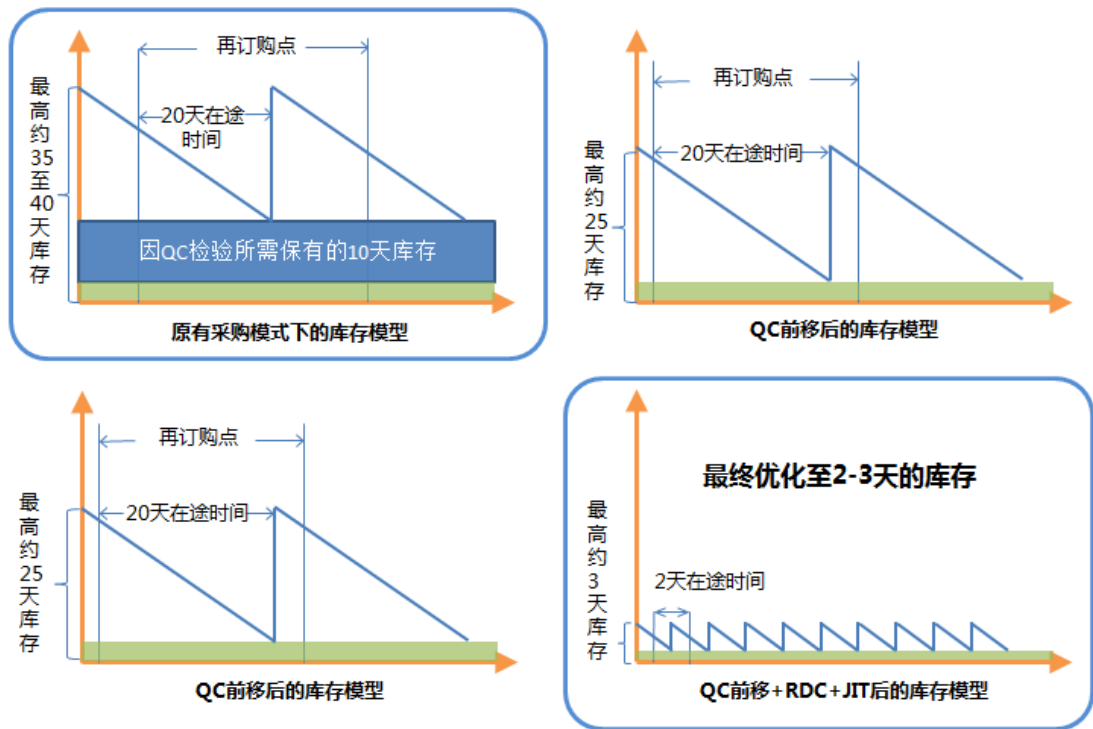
再订购点

最高约35至40天库存

20天在途时间

因QC检验所需保有的10天库存

原有采购模式下的库存模型

再订购点

最高约25天库存

20天在途时间

QC前移后的库存模型

再订购点

最高约25天库存

20天在途时间

QC前移后的库存模型

最终优化至2-3天的库存

最高约3天库存

2天在途时间

QC前移+RDC+JIT后的库存模型